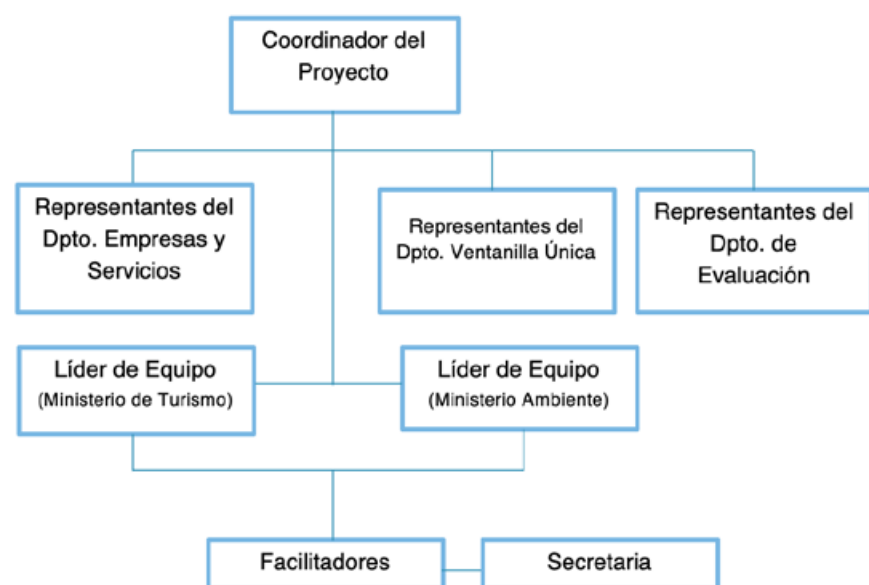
Coordinador del Proyecto

Representantes del Dpto. Empresas y Servicios

Representantes del Dpto. Ventanilla Única

Representantes del Dpto. de Evaluación

Líder de Equipo (Ministerio de Turismo)

Líder de Equipo (Ministerio Ambiente)

Facilitadores

Secretaria